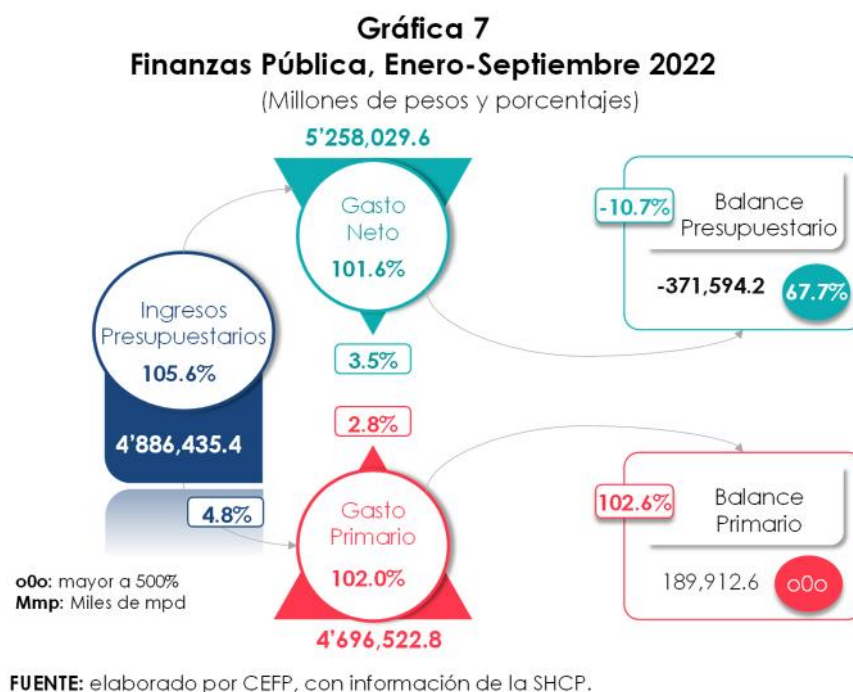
Gráfica 7
Finanzas Pública, Enero-Septiembre 2022
(Millones de pesos y porcentajes)

5'258,029.6

Gasto Neto
101.6%

-10.7%
Balance Presupuestario
-371,594.2
67.7%

Ingresos Presupuestarios
105.6%
4'886,435.4

3.5%

2.8%

4.8%

Gasto Primario
102.0%

4'696,522.8

102.6%
Balance Primario
189,912.6
o0o

o0o: mayor a 500%
Mmp: Miles de mpd

FUENTE: elaborado por CEFP, con información de la SHCP.